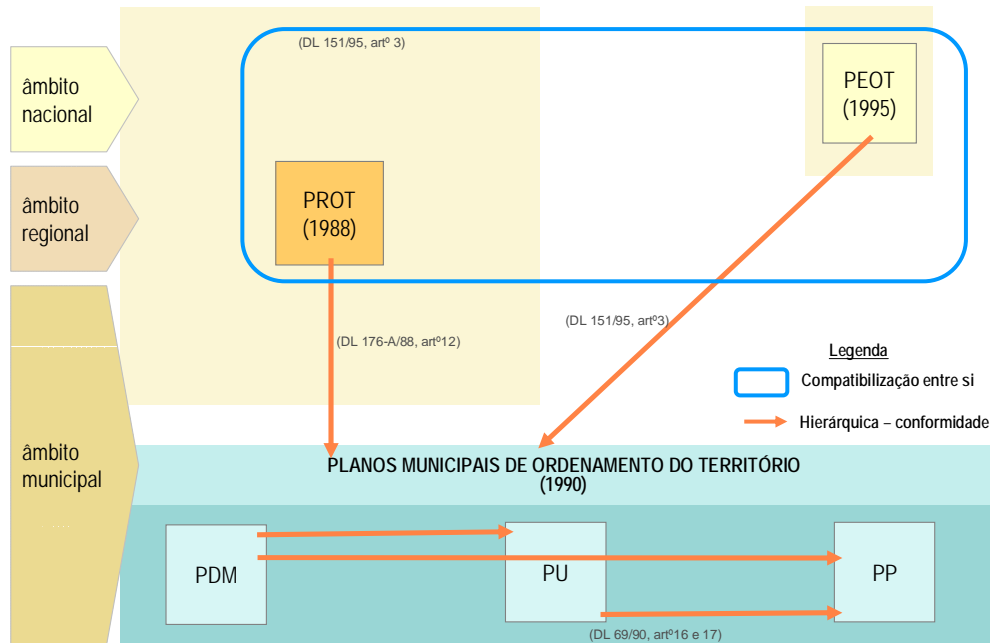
âmbito nacional

âmbito regional

âmbito municipal

(DL 151/95, artº 3)

PEOT (1995)

PROT (1988)

(DL 151/95, artº3)

(DL 176-A/88, artº12)

Legenda

Compatibilização entre si

Hierárquica – conformidade

PLANOS MUNICIPAIS DE ORDENAMENTO DO TERRITÓRIO (1990)

PDM

PU

PP

(DL 69/90, artº16 e 17)